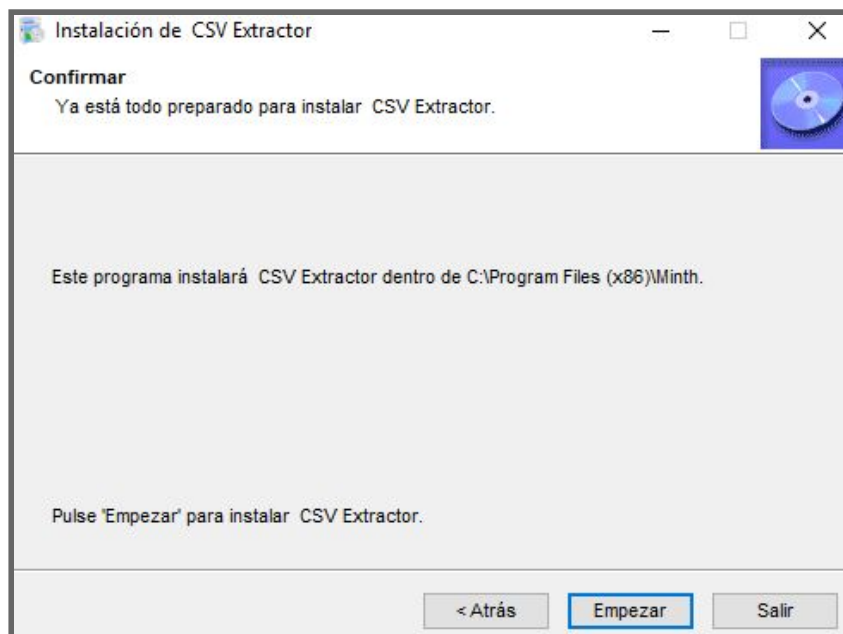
Instalación de CSV Extractor

Confirmar
Ya está todo preparado para instalar CSV Extractor.

Este programa instalará CSV Extractor dentro de C:\Program Files (x86)\Minth.

Pulse 'Empezar' para instalar CSV Extractor.

< Atrás
Empezar
Salir